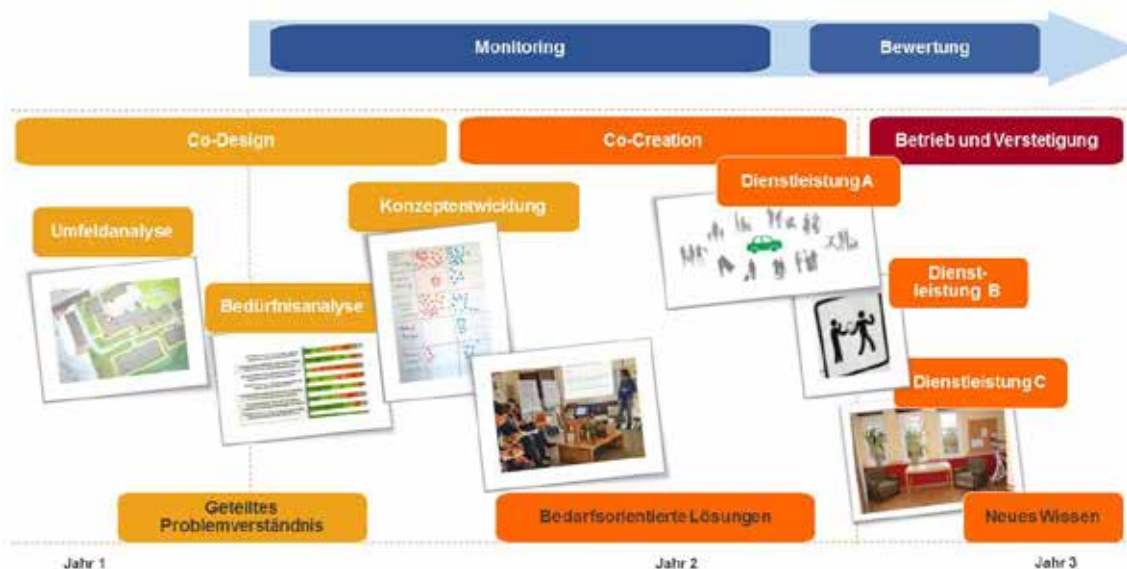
Monitoring

Bewertung

Co-Design

Co-Creation

Betrieb und Verstetigung

Umfeldanalyse

Bedürfnisanalyse

Konzeptentwicklung

Dienstleistung A

Dienstleistung B

Dienstleistung C

Geteiltes Problemverständnis

Bedarfsorientierte Lösungen

Neues Wissen

Jahr 1

Jahr 2

Jahr 3